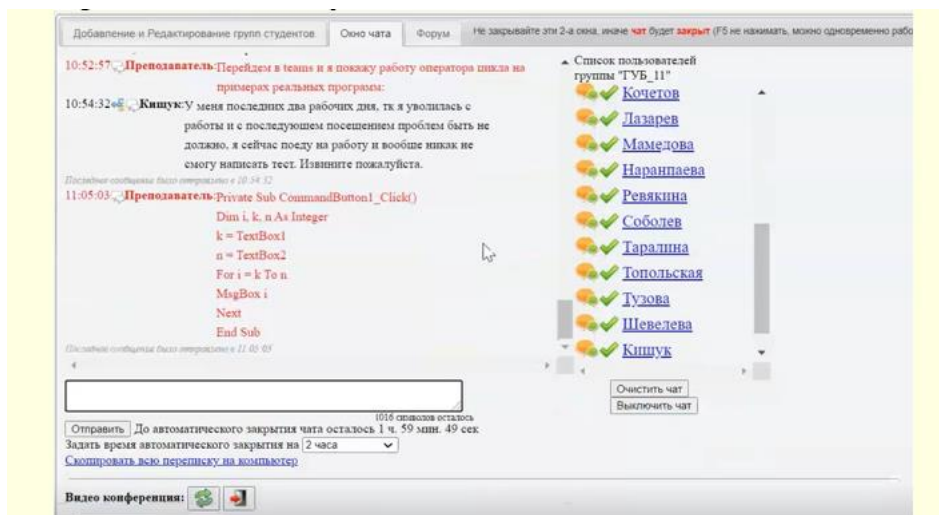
Добавление и Редактирование групп студентов | Окно чата | Форум | Не закрывайте эти 2-а окна, иначе чат будет закрыт (F5 не нажимать, можно одновременно рабо

10:52:57 Преподаватель: Перейдем в teams и я покажу работу оператора цикла на примерах реальных программ:

10:54:32 Кищук: У меня последних два рабочих дня, тк я уволилась с работы и с последующем посещением проблем быть не должно, я сейчас поеду на работу и вообще никак не смогу написать тест. Извините пожалуйста.

Последнее сообщение было отправлено в 10:54:32

11:05:03 Преподаватель: Private Sub CommandButton1_Click()
Dim i, k, n As Integer
k = TextBox1
n = TextBox2
For i = k To n
MsgBox i
Next
End Sub

Последнее сообщение было отправлено в 11:05:03

Список пользователей группы "ГУБ_11"
Кочетов
Лазарев
Мамедова
Наранпаева
Ревякина
Соболев
Таралина
Топольская
Тузова
Шевелева
Кищук

Очистить чат
Выключить чат

1016 символов осталось
Отправить До автоматического закрытия чата осталось 1 ч. 59 мин. 49 сек
Задать время автоматического закрытия на 2 часа
Скопировать всю переписку на компьютер

Видео конференция: